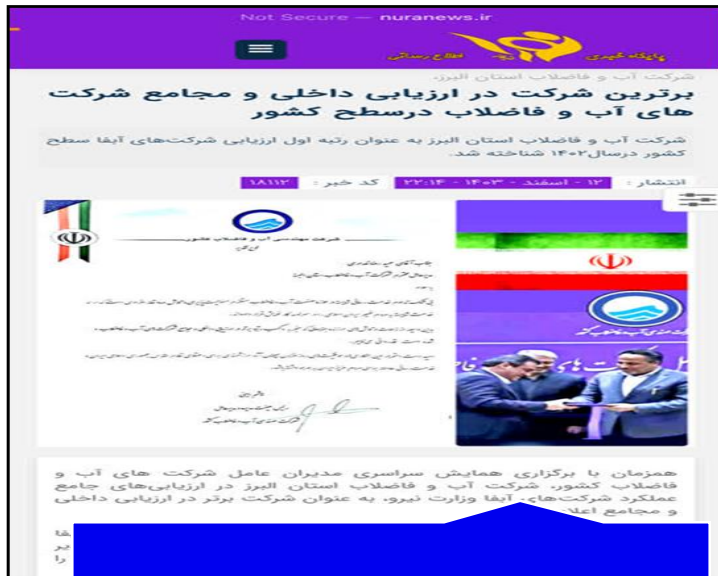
Not Secure — nuranews.ir

پایگاه خبری نورا اطلاع رسانی

شرکت آب و فاضلاب استان البرز

برترین شرکت در ارزیابی داخلی و مجامع شرکت های آب و فاضلاب درسطح کشور

شرکت آب و فاضلاب استان البرز به عنوان رتبه اول ارزیابی شرکت‌های آبفا سطح کشور درسال۱۴۰۲ شناخته شد.

انتشار : ۱۲ - اسفند - ۱۴۰۳ - ۲۲:۱۴ کد خبر : ۱۸۱۱۲

شرکت مهندسی آب و فاضلاب کشور

همزمان با برگزاری همایش سراسری مدیران عامل شرکت های آب و فاضلاب کشور، شرکت آب و فاضلاب استان البرز در ارزیابی‌های جامع عملکرد شرکت‌های، آبفا وزارت نیرو، به عنوان شرکت برتر در ارزیابی داخلی و مجامع اعلا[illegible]